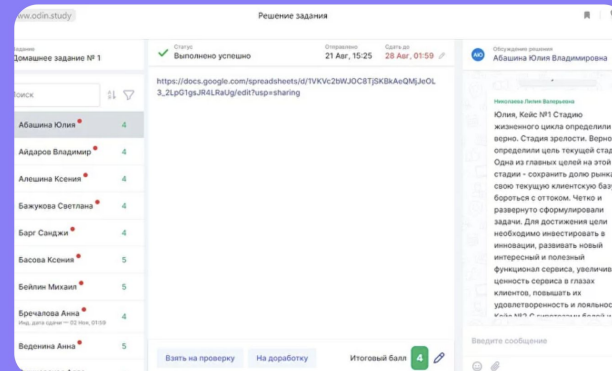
www.odin.study

Решение задания

Задание
Домашнее задание № 1

оиск

Абашина Юлия 4
Айдаров Владимир 4
Алешина Ксения 4
Бажукова Светлана 4
Барг Санджи 4
Басова Ксения 5
Бейлин Михаил 5
Бречалова Анна 5
Инд. дата сдачи — 02 Ноя, 01:59
Веденина Анна 5

Статус
Выполнено успешно

Отправлено
21 Авг, 15:25

Сдать до
28 Авг, 01:59

https://docs.google.com/spreadsheets/d/1VKVc2bWJOC8TjSKBkAeQMjJeOL3_2LpG1gsJR4LRaUg/edit?usp=sharing

Взять на проверку

На доработку

Итоговый балл 4

Обсуждение решения
Абашина Юлия Владимировна

Николаева Лилия Валерьевна

Юлия, Кейс №1 Стадию жизненного цикла определили верно. Стадия зрелости. Верно определили цель текущей стад Одна из главных целей на этой стадии - сохранить долю рынка свою текущую клиентскую базу бороться с оттоком. Четко и развернуто сформулировали задачи. Для достижения цели необходимо инвестировать в инновации, развивать новый интересный и полезный функционал сервиса, увеличив ценность сервиса в глазах клиентов, повышать их удовлетворенность и лояльность

Кейс №2 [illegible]

Введите сообщение